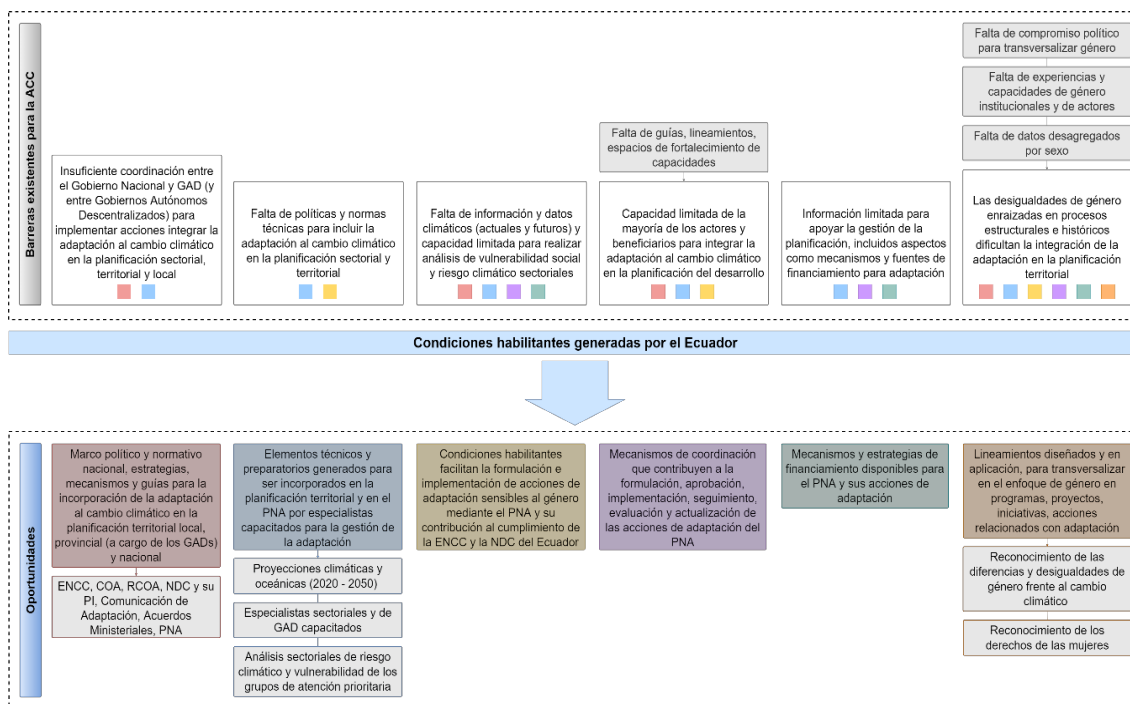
Barreras existentes para la ACC

Insuficiente coordinación entre el Gobierno Nacional y GAD (y entre Gobiernos Autónomos Descentralizados) para implementar acciones integrar la adaptación al cambio climático en la planificación sectorial, territorial y local

Falta de políticas y normas técnicas para incluir la adaptación al cambio climático en la planificación sectorial y territorial

Falta de información y datos climáticos (actuales y futuros) y capacidad limitada para realizar análisis de vulnerabilidad social y riesgo climático sectoriales

Falta de guías, lineamientos, espacios de fortalecimiento de capacidades

Capacidad limitada de la mayoría de los actores y beneficiarios para integrar la adaptación al cambio climático en la planificación del desarrollo

Información limitada para apoyar la gestión de la planificación, incluidos aspectos como mecanismos y fuentes de financiamiento para adaptación

Falta de compromiso político para transversalizar género

Falta de experiencias y capacidades de género institucionales y de actores

Falta de datos desagregados por sexo

Las desigualdades de género enraizadas en procesos estructurales e históricos dificultan la integración de la adaptación en la planificación territorial

Condiciones habilitantes generadas por el Ecuador

Oportunidades

Marco político y normativo nacional, estrategias, mecanismos y guías para la incorporación de la adaptación al cambio climático en la planificación territorial local, provincial (a cargo de los GADs) y nacional

ENCC, COA, RCOA, NDC y su PI, Comunicación de Adaptación, Acuerdos Ministeriales, PNA

Elementos técnicos y preparatorios generados para ser incorporados en la planificación territorial y en el PNA por especialistas capacitados para la gestión de la adaptación

Proyecciones climáticas y oceánicas (2020 - 2050)

Especialistas sectoriales y de GAD capacitados

Análisis sectoriales de riesgo climático y vulnerabilidad de los grupos de atención prioritaria

Condiciones habilitantes facilitan la formulación e implementación de acciones de adaptación sensibles al género mediante el PNA y su contribución al cumplimiento de la ENCC y la NDC del Ecuador

Mecanismos de coordinación que contribuyen a la formulación, aprobación, implementación, seguimiento, evaluación y actualización de las acciones de adaptación del PNA

Mecanismos y estrategias de financiamiento disponibles para el PNA y sus acciones de adaptación

Lineamientos diseñados y en aplicación, para transversalizar en el enfoque de género en programas, proyectos, iniciativas, acciones relacionados con adaptación

Reconocimiento de las diferencias y desigualdades de género frente al cambio climático

Reconocimiento de los derechos de las mujeres